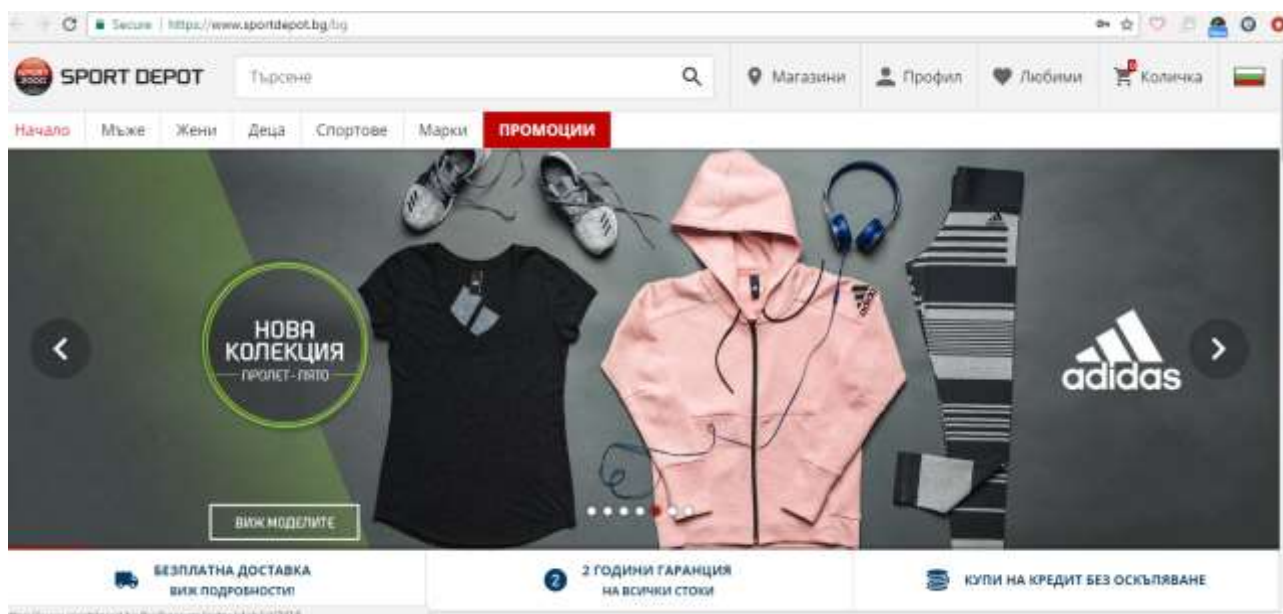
Secure | https://www.sportdepot.bg/bg

SPORT DEPOT

Търсене

Магазини

Профил

Любими

Количка

Начало Мъже Жени Деца Спортове Марки ПРОМОЦИИ

НОВА КОЛЕКЦИЯ
ПРОЛЕТ - ЛЯТО

ВИЖ МОДЕЛИТЕ

adidas

БЕЗПЛАТНА ДОСТАВКА
ВИЖ ПОДРОБНОСТИ!

2 ГОДИНИ ГАРАНЦИЯ
НА ВСИЧКИ СТОКИ

КУПИ НА КРЕДИТ БЕЗ ОСКЪПЯВАНЕ